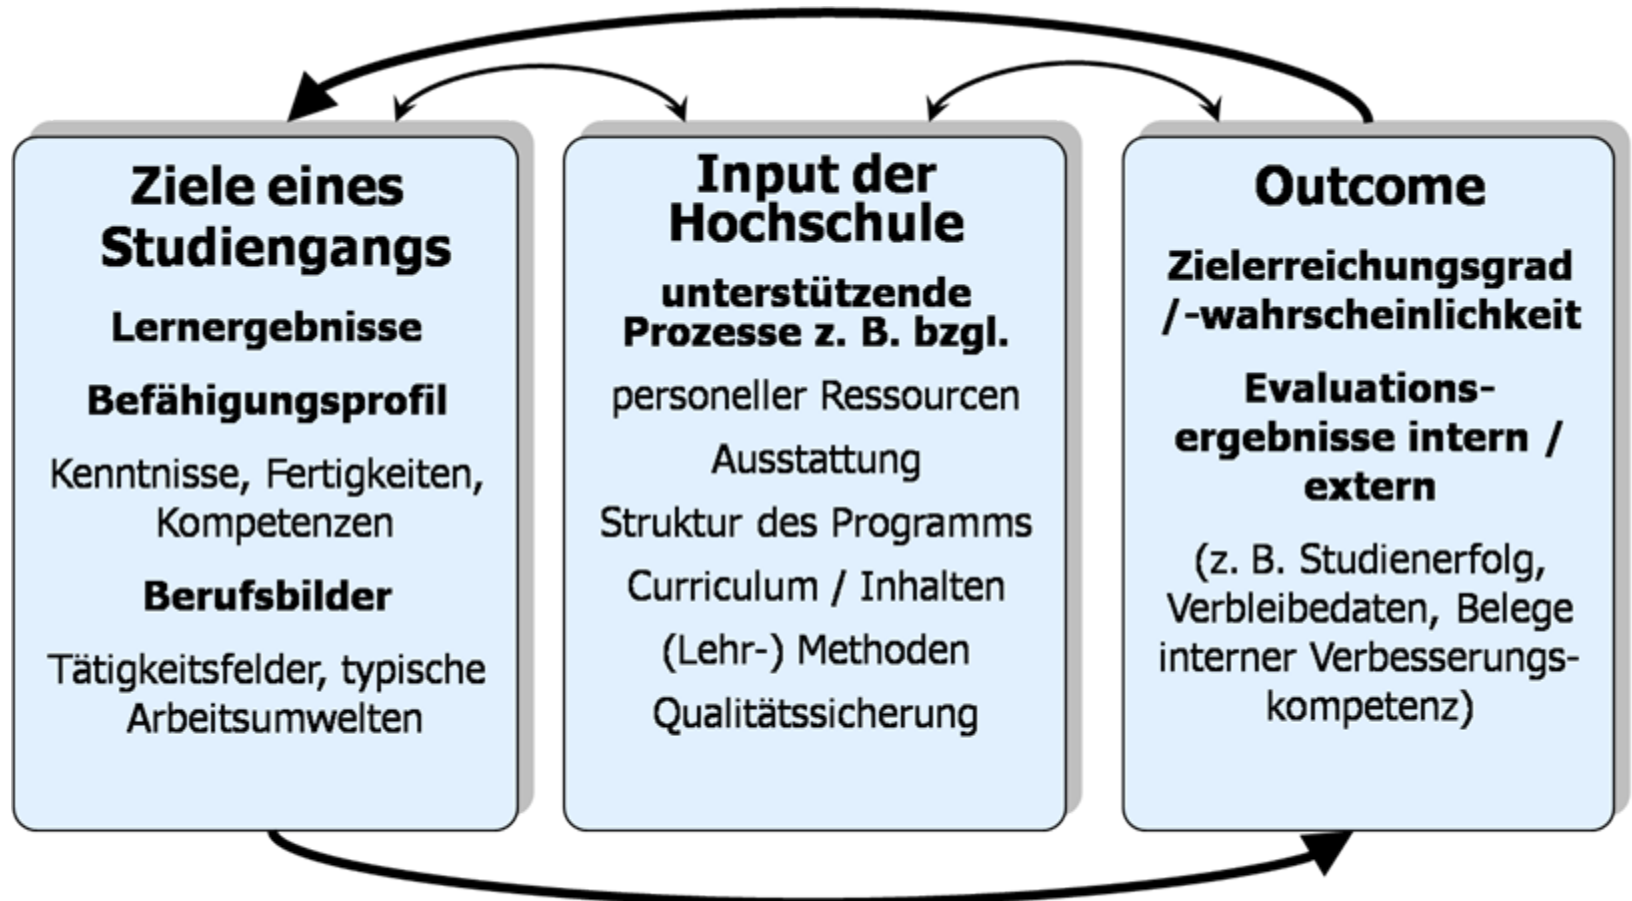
Ziele eines Studiengangs

Lernergebnisse

Befähigungsprofil

Kenntnisse, Fertigkeiten, Kompetenzen

Berufsbilder

Tätigkeitsfelder, typische Arbeitsumwelten

Input der Hochschule

unterstützende Prozesse z. B. bzgl.

personeller Ressourcen

Ausstattung

Struktur des Programms

Curriculum / Inhalten

(Lehr-) Methoden

Qualitätssicherung

Outcome

Zielerreichungsgrad /-wahrscheinlichkeit

Evaluationsergebnisse intern / extern

(z. B. Studienerfolg, Verbleibedaten, Belege interner Verbesserungskompetenz)